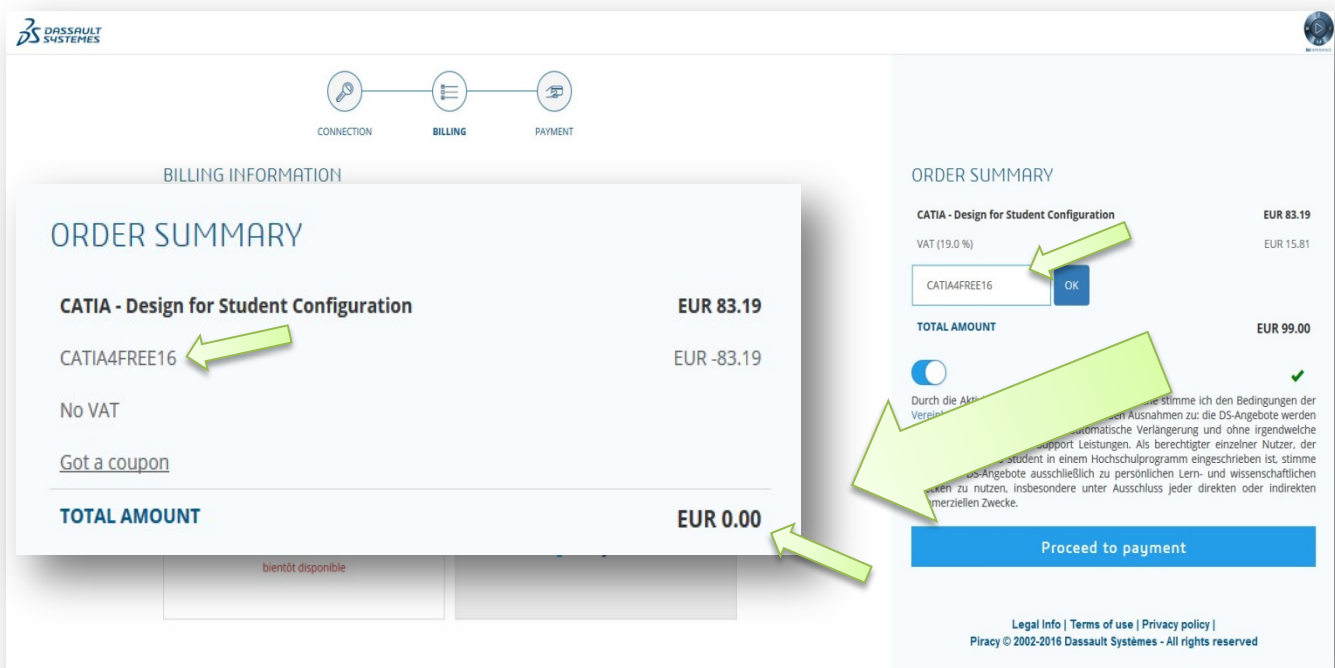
DASSAULT SYSTEMES

CONNECTION BILLING PAYMENT

BILLING INFORMATION

ORDER SUMMARY

| CATIA - Design for Student Configuration | EUR 83.19 |
|---|---|
| CATIA4FREE16 | EUR -83.19 |
| No VAT | |
| Got a coupon | |
| TOTAL AMOUNT | EUR 0.00 |

bientôt disponible

ORDER SUMMARY

| CATIA - Design for Student Configuration | EUR 83.19 |
|---|---|
| VAT (19.0 %) | EUR 15.81 |
| CATIA4FREE16 OK | |
| TOTAL AMOUNT | EUR 99.00 |

Durch die Akti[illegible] stimme ich den Bedingungen der Verein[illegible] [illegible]en Ausnahmen zu: die DS-Angebote werden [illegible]utomatische Verlängerung und ohne irgendwelche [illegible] Support Leistungen. Als berechtigter einzelner Nutzer, der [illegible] Student in einem Hochschulprogramm eingeschrieben ist, stimme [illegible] DS-Angebote ausschließlich zu persönlichen Lern- und wissenschaftlichen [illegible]ecken zu nutzen, insbesondere unter Ausschluss jeder direkten oder indirekten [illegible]merziellen Zwecke.

Proceed to payment

Legal Info | Terms of use | Privacy policy | Piracy © 2002-2016 Dassault Systèmes - All rights reserved